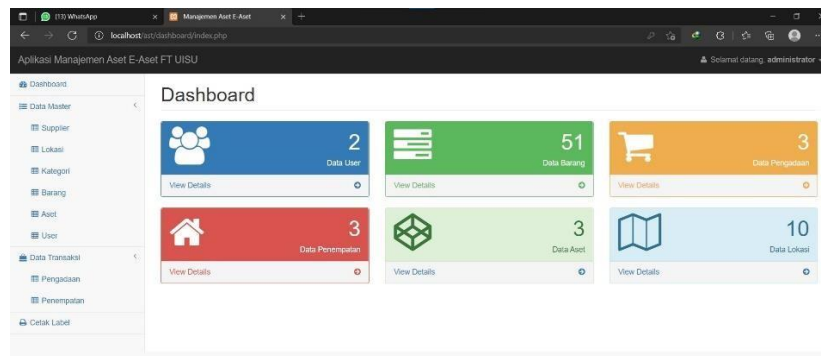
(13) WhatsApp
Manajemen Aset E-Aset
localhost/ast/dashboard/index.php

Aplikasi Manajemen Aset E-Aset FT UISU
Selamat datang, administrator

Dashboard
Data Master
Supplier
Lokasi
Kategori
Barang
Aset
User
Data Transaksi
Pengadaan
Penempatan
Cetak Label

Dashboard

2
Data User
View Details

51
Data Barang
View Details

3
Data Pengadaan
View Details

3
Data Penempatan
View Details

3
Data Aset
View Details

10
Data Lokasi
View Details